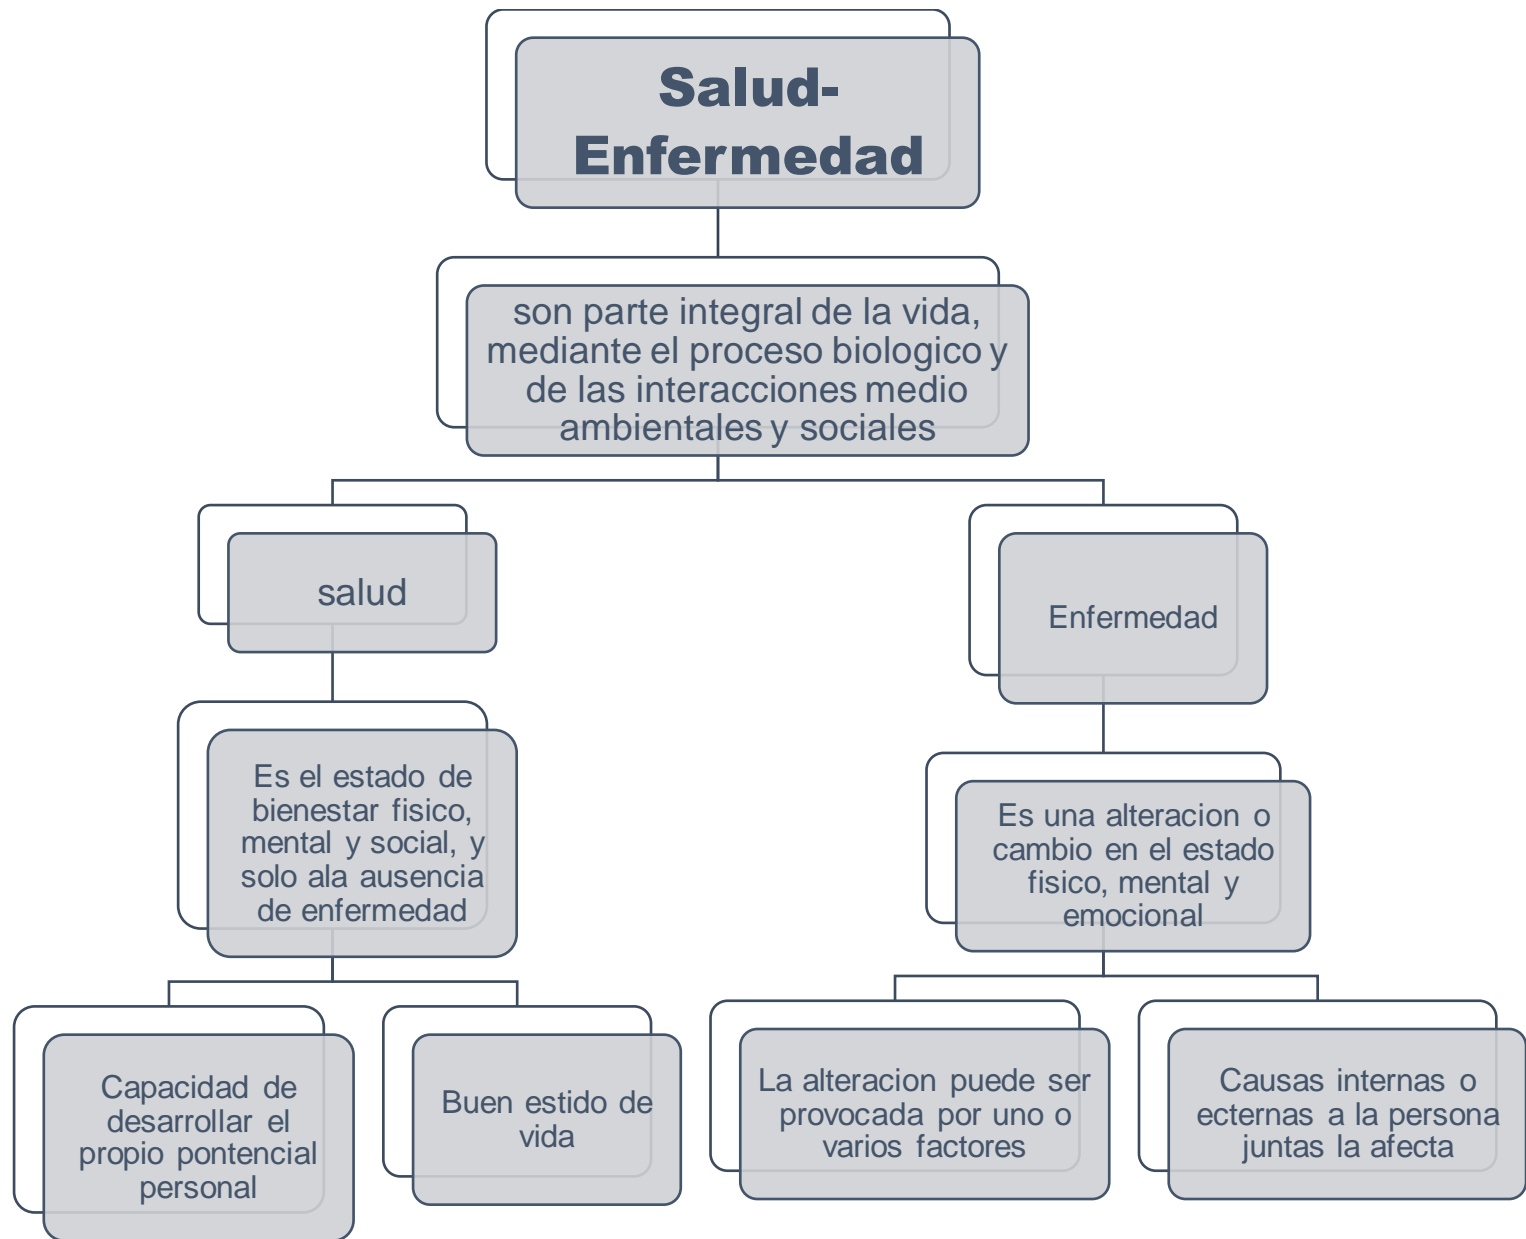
Salud-Enfermedad

son parte integral de la vida, mediante el proceso biologico y de las interacciones medio ambientales y sociales

salud

Enfermedad

Es el estado de bienestar fisico, mental y social, y solo ala ausencia de enfermedad

Es una alteracion o cambio en el estado fisico, mental y emocional

Capacidad de desarrollar el propio pontencial personal

Buen estido de vida

La alteracion puede ser provocada por uno o varios factores

Causas internas o ecternas a la persona juntas la afecta